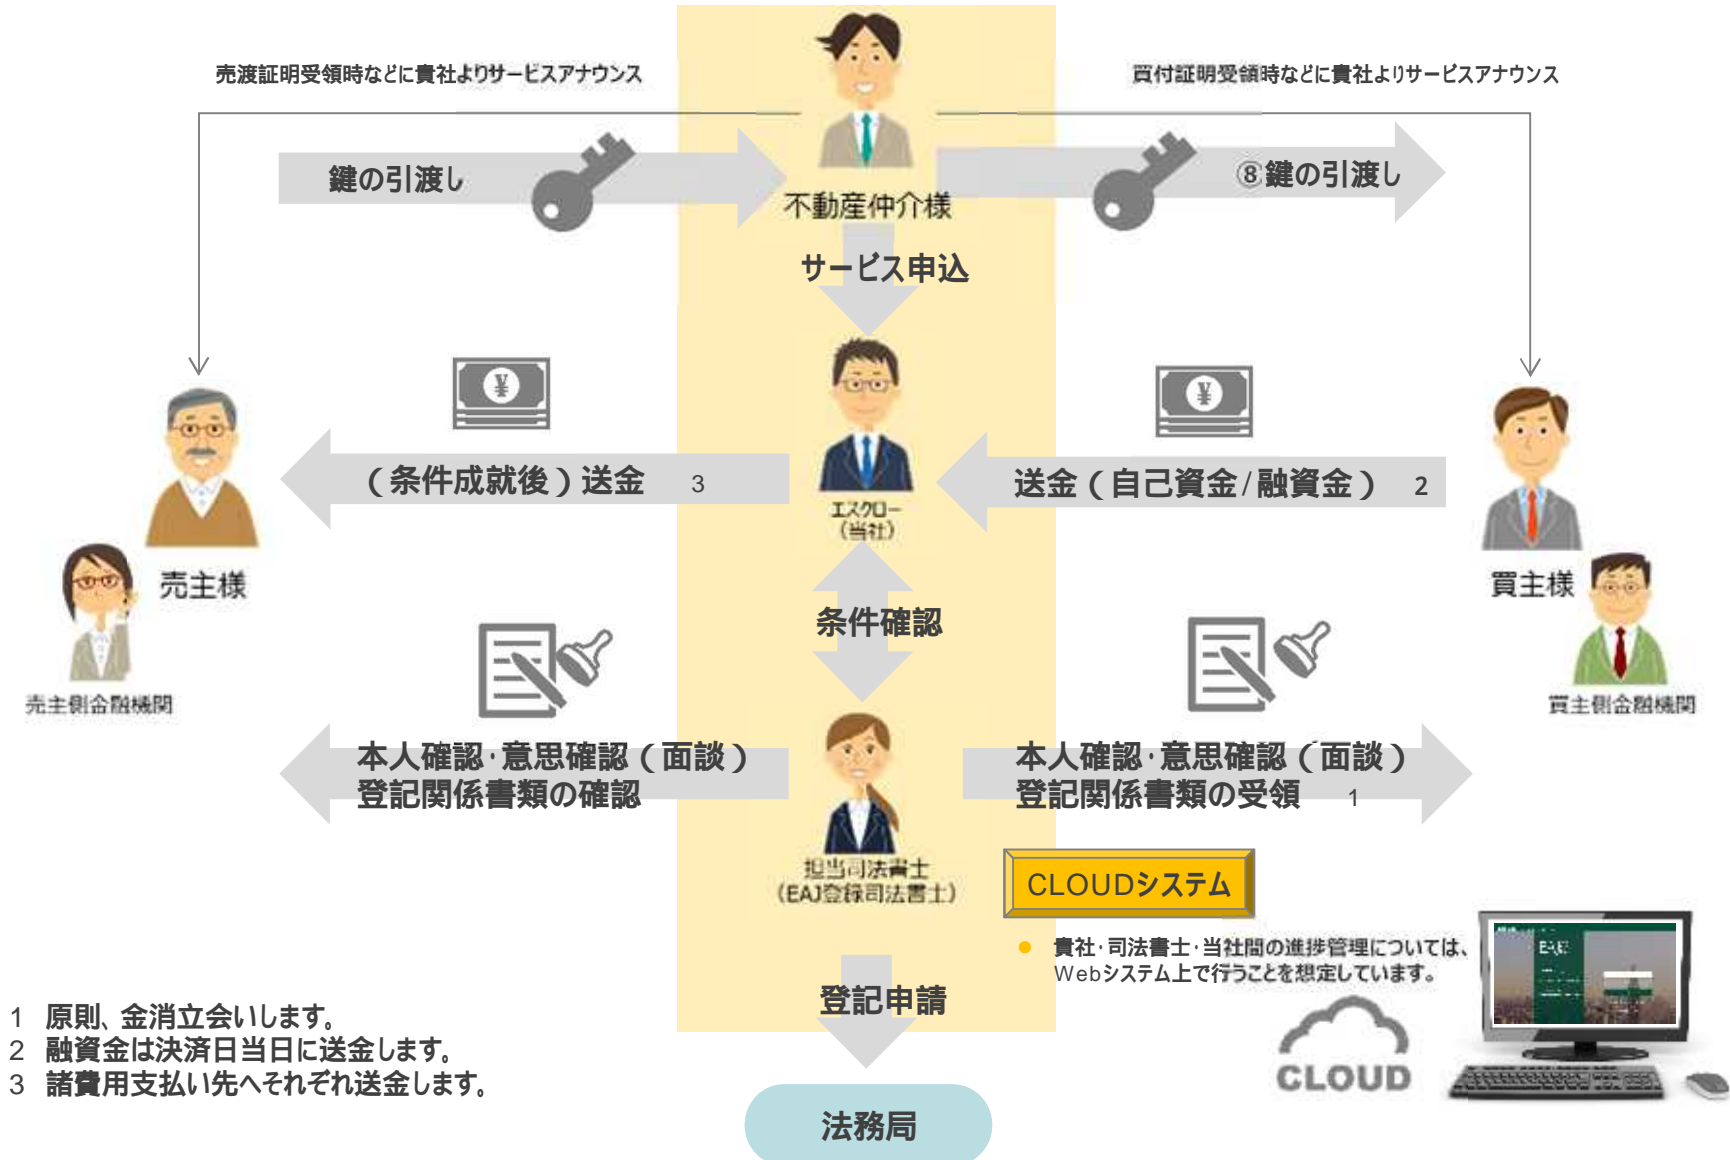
売渡証明受領時などに貴社よりサービスアナウンス

買付証明受領時などに貴社よりサービスアナウンス

鍵の引渡し

不動産仲介様

⑧鍵の引渡し

サービス申込

売主様

売主側金融機関

（条件成就後）送金　3

エスクロー（当社）

送金（自己資金/融資金）　2

買主様

買主側金融機関

条件確認

本人確認·意思確認（面談）
登記関係書類の確認

担当司法書士（EAJ登録司法書士）

本人確認·意思確認（面談）
登記関係書類の受領　1

CLOUDシステム

貴社·司法書士·当社間の進捗管理については、Webシステム上で行うことを想定しています。

CLOUD

登記申請

法務局

1　原則、金消立会いします。
2　融資金は決済日当日に送金します。
3　諸費用支払い先へそれぞれ送金します。